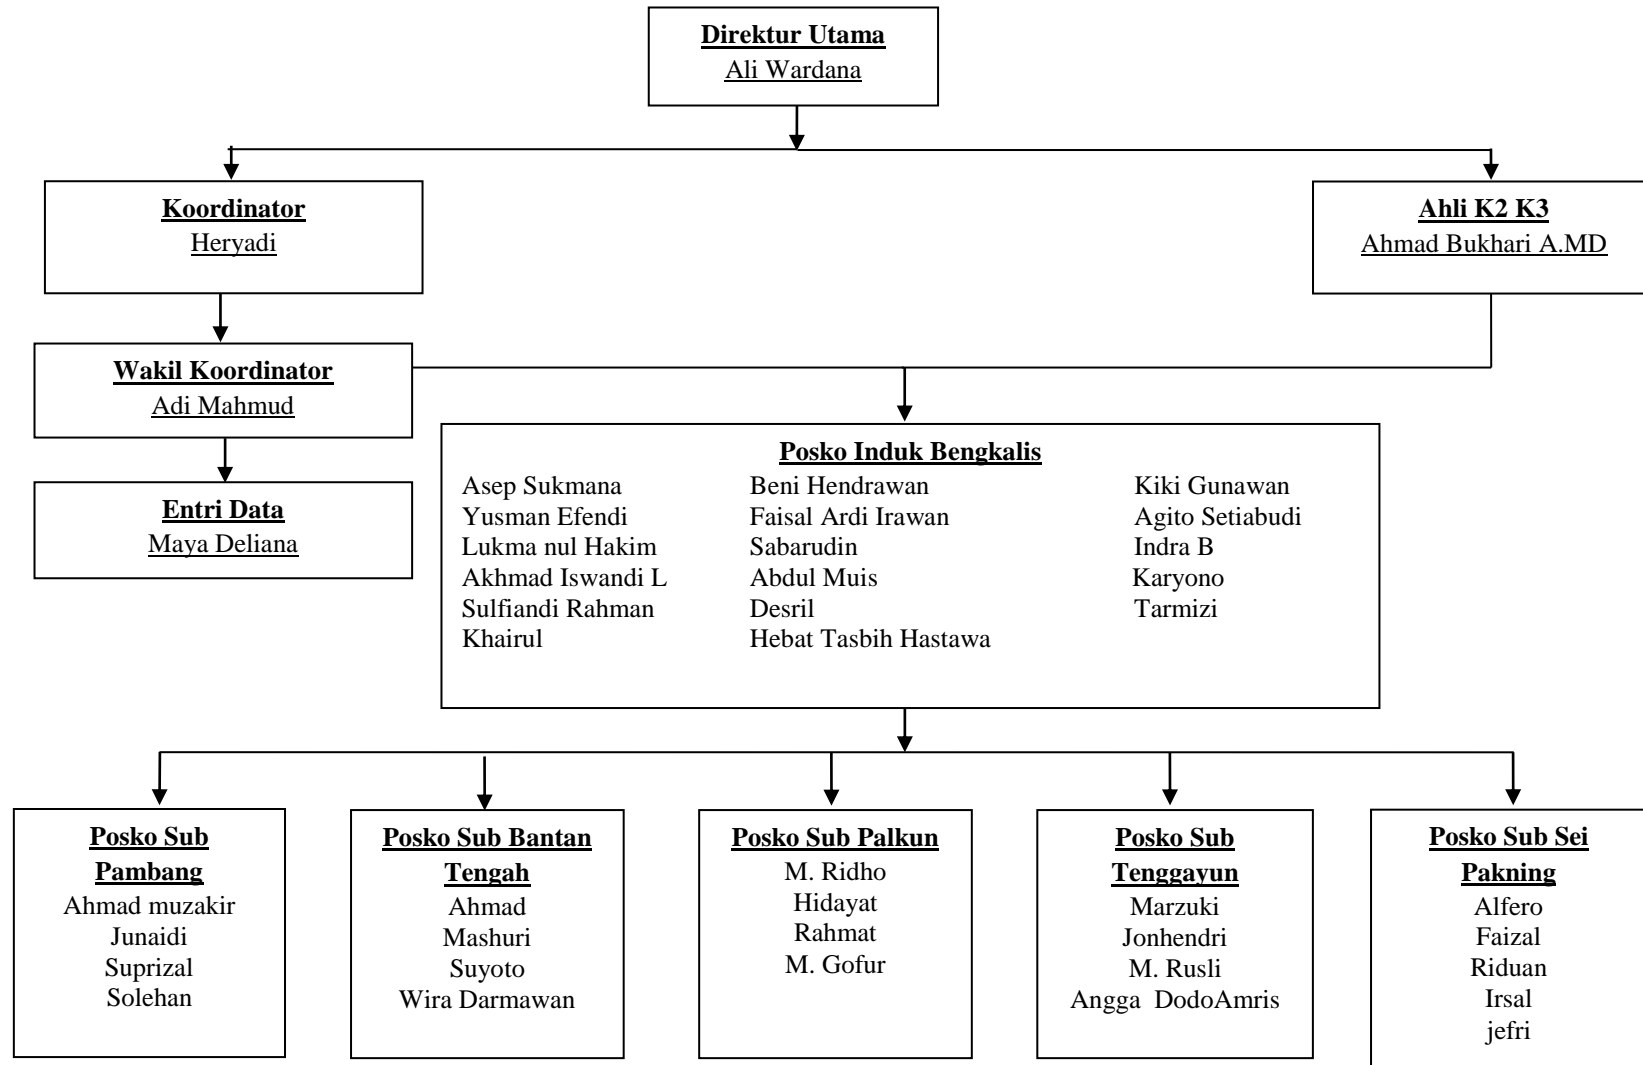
Direktur Utama
Ali Wardana

Koordinator
Heryadi

Ahli K2 K3
Ahmad Bukhari A.MD

Wakil Koordinator
Adi Mahmud

Entri Data
Maya Deliana

Posko Induk Bengkalis
Asep Sukmana
Yusman Efendi
Lukma nul Hakim
Akhmad Iswandi L
Sulfiandi Rahman
Khairul

Beni Hendrawan
Faisal Ardi Irawan
Sabarudin
Abdul Muis
Desril
Hebat Tasbih Hastawa

Kiki Gunawan
Agito Setiabudi
Indra B
Karyono
Tarmizi

Posko Sub Pambang
Ahmad muzakir
Junaidi
Suprizal
Solehan

Posko Sub Bantan Tengah
Ahmad
Mashuri
Suyoto
Wira Darmawan

Posko Sub Palkun
M. Ridho
Hidayat
Rahmat
M. Gofur

Posko Sub Tenggayun
Marzuki
Jonhendri
M. Rusli
Angga DodoAmris

Posko Sub Sei Pakning
Alfero
Faizal
Riduan
Irsal
jefri